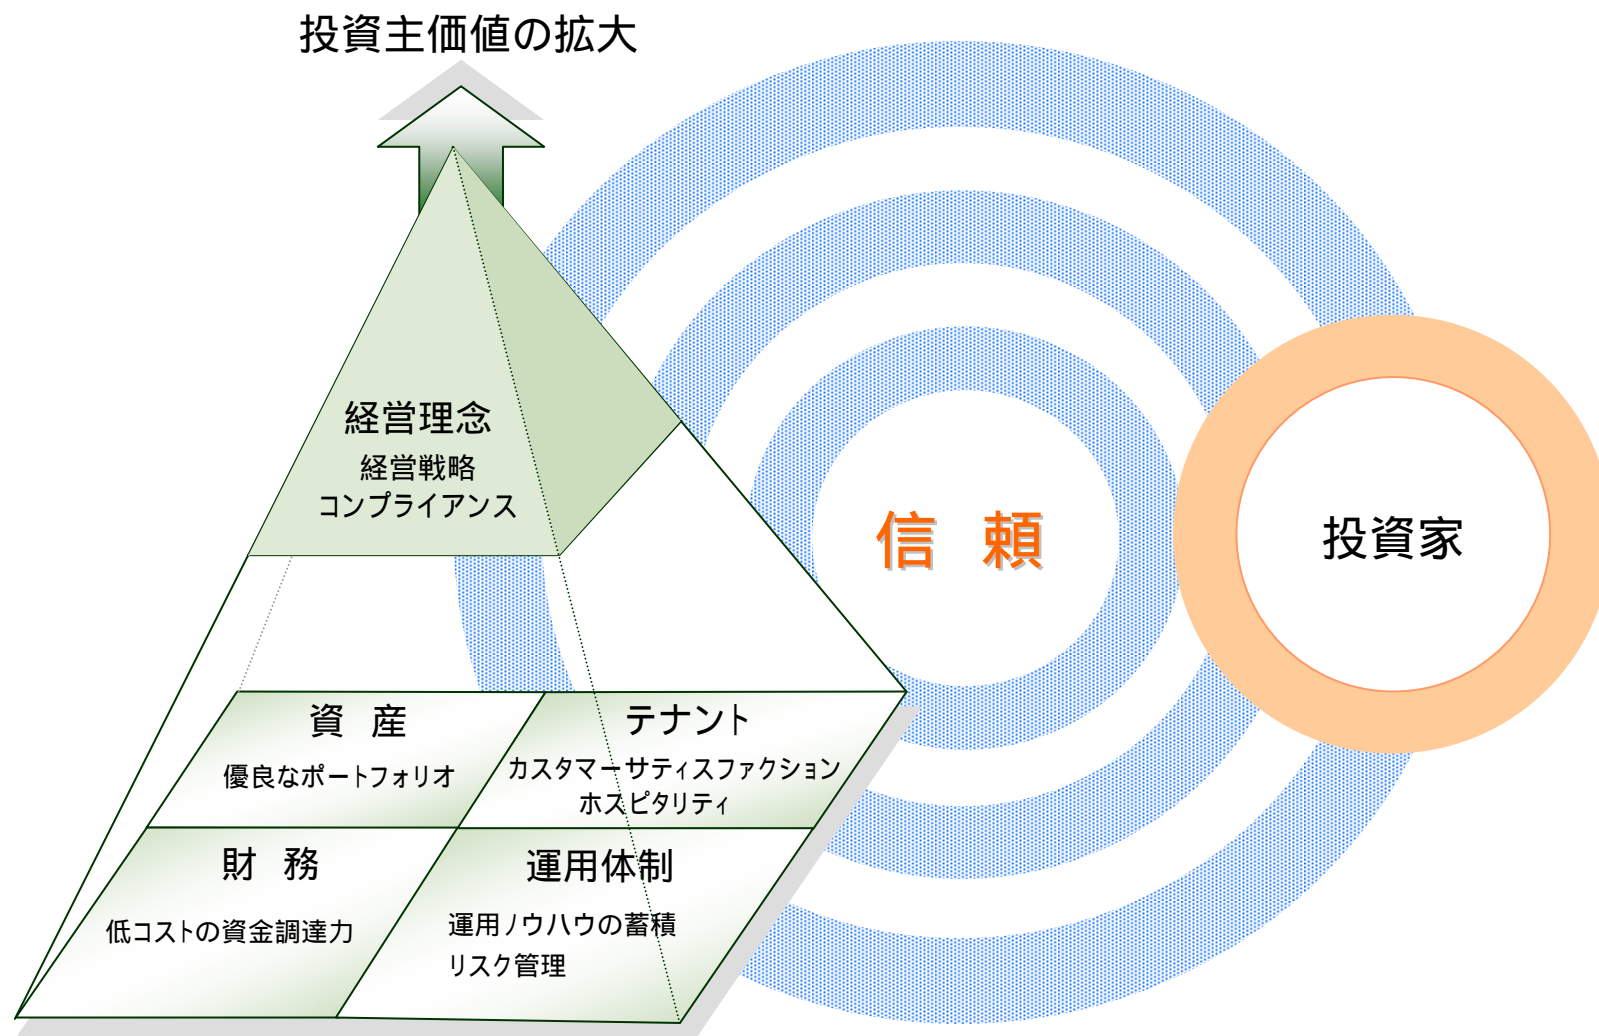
投資主価値の拡大

経営理念
経営戦略
コンプライアンス

信　頼

投資家

資　産
優良なポートフォリオ

テナント
カスタマーサティスファクション
ホスピタリティ

財　務
低コストの資金調達力

運用体制
運用ノウハウの蓄積
リスク管理